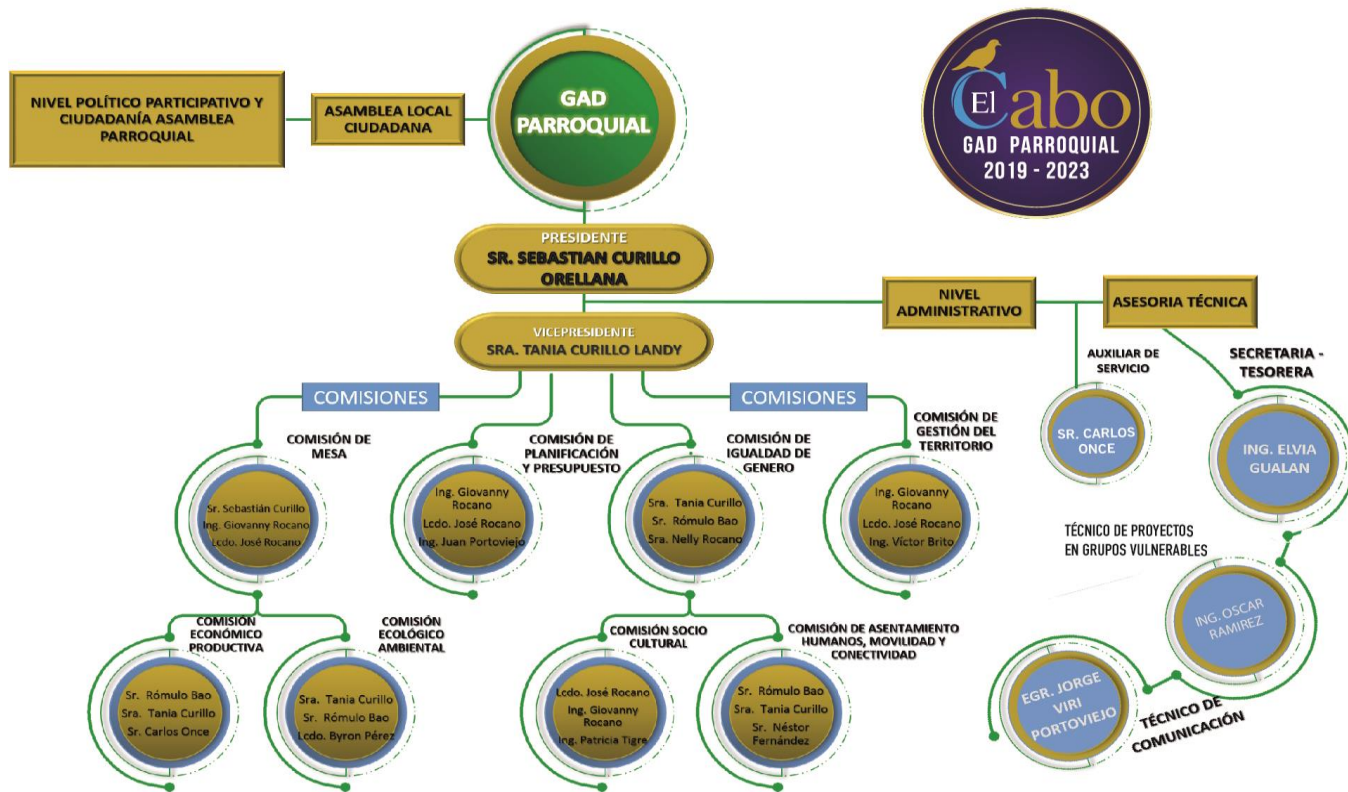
NIVEL POLÍTICO PARTICIPATIVO Y CIUDADANÍA ASAMBLEA PARROQUIAL

ASAMBLEA LOCAL CIUDADANA

GAD PARROQUIAL

El Cabo
GAD PARROQUIAL
2019 - 2023

PRESIDENTE
SR. SEBASTIAN CURILLO ORELLANA

NIVEL ADMINISTRATIVO

ASESORIA TÉCNICA

VICEPRESIDENTE
SRA. TANIA CURILLO LANDY

COMISIONES

COMISIONES

AUXILIAR DE SERVICIO

SECRETARIA - TESORERA

COMISIÓN DE MESA
Sr. Sebastián Curillo
Ing. Giovanny Rocano
Lcdo. José Rocano

COMISIÓN DE PLANIFICACIÓN Y PRESUPUESTO
Ing. Giovanny Rocano
Lcdo. José Rocano
Ing. Juan Portoviejo

COMISIÓN DE IGUALDAD DE GENERO
Sra. Tania Curillo
Sr. Rómulo Bao
Sra. Nelly Rocano

COMISIÓN DE GESTIÓN DEL TERRITORIO
Ing. Giovanny Rocano
Lcdo. José Rocano
Ing. Víctor Brito

SR. CARLOS ONCE

ING. ELVIA GUALAN

TÉCNICO DE PROYECTOS EN GRUPOS VULNERABLES

ING. OSCAR RAMIREZ

COMISIÓN ECONÓMICO PRODUCTIVA
Sr. Rómulo Bao
Sra. Tania Curillo
Sr. Carlos Once

COMISIÓN ECOLÓGICO AMBIENTAL
Sra. Tania Curillo
Sr. Rómulo Bao
Lcdo. Byron Pérez

COMISIÓN SOCIO CULTURAL
Lcdo. José Rocano
Ing. Giovanny Rocano
Ing. Patricia Tigre

COMISIÓN DE ASENTAMIENTO HUMANOS, MOVILIDAD Y CONECTIVIDAD
Sr. Rómulo Bao
Sra. Tania Curillo
Sr. Néstor Fernández

EGR. JORGE VIRI PORTOVIEJO

TÉCNICO DE COMUNICACIÓN